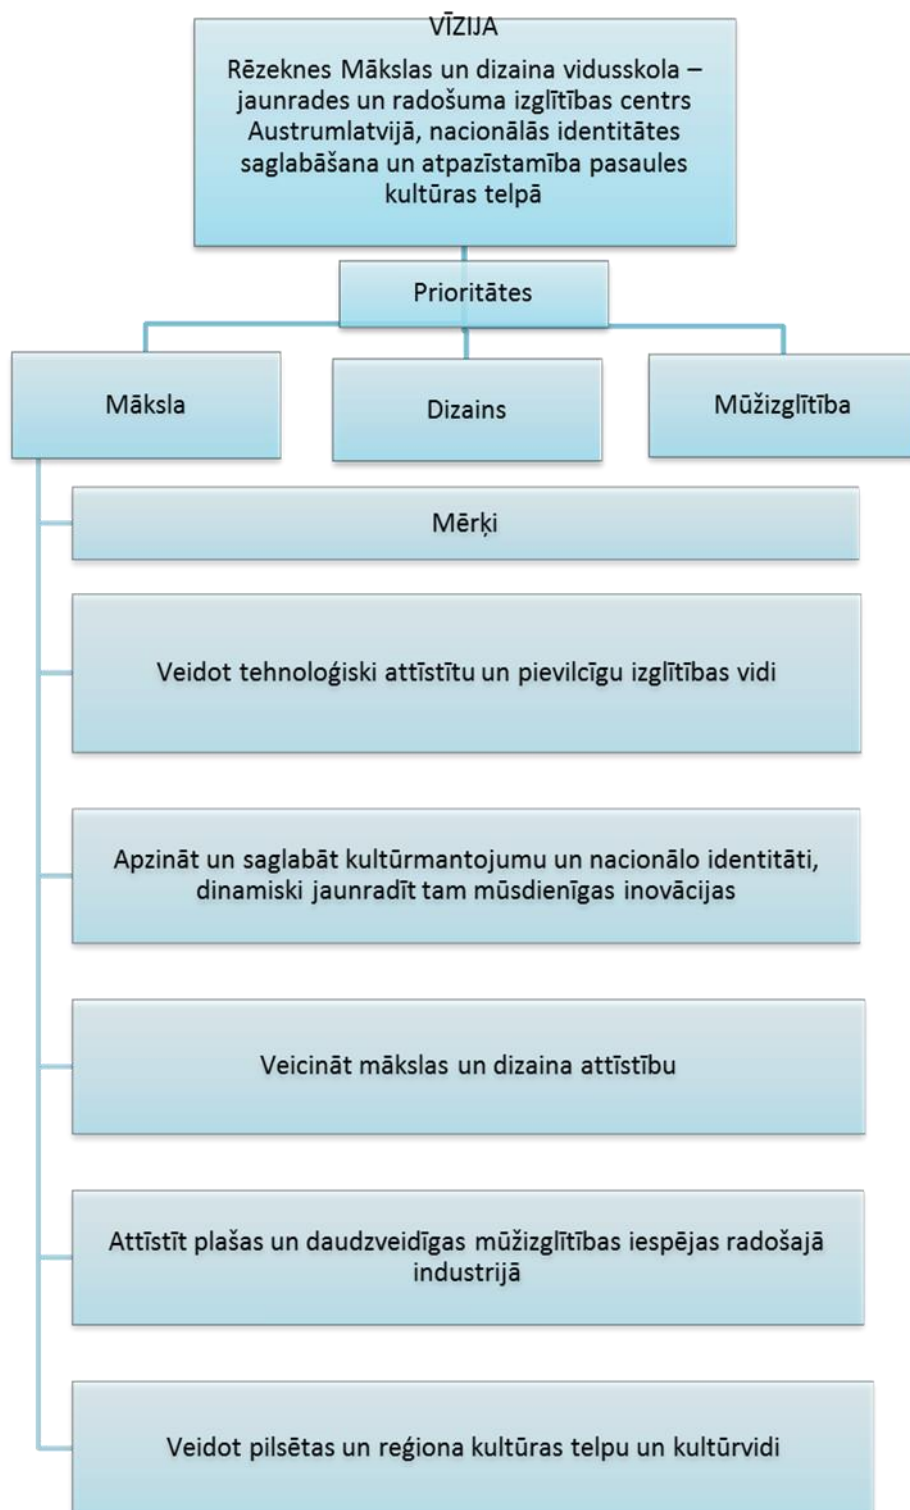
VĪZIJA

Rēzeknes Mākslas un dizaina vidusskola – jaunrades un radošuma izglītības centrs Austrumlatvijā, nacionālās identitātes saglabāšana un atpazīstamība pasaules kultūras telpā

Prioritātes

Māksla

Dizains

Mūžizglītība

Mērķi

Veidot tehnoloģiski attīstītu un pievilcīgu izglītības vidi

Apzināt un saglabāt kultūrmantojumu un nacionālo identitāti, dinamiski jaunradīt tam mūsdienīgas inovācijas

Veicināt mākslas un dizaina attīstību

Attīstīt plašas un daudzveidīgas mūžizglītības iespējas radošajā industrijā

Veidot pilsētas un reģiona kultūras telpu un kultūrvidi